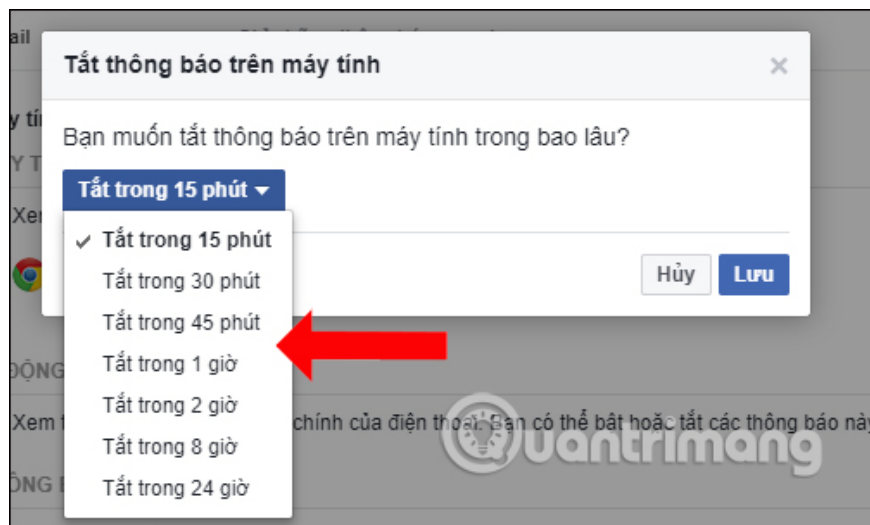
ail

y tí

Y T

Xem

ĐỘNG

Xem t

ÔNG

Tắt thông báo trên máy tính

×

Bạn muốn tắt thông báo trên máy tính trong bao lâu?

Tắt trong 15 phút

✓ Tắt trong 15 phút
Tắt trong 30 phút
Tắt trong 45 phút
Tắt trong 1 giờ
Tắt trong 2 giờ
Tắt trong 8 giờ
Tắt trong 24 giờ

Hủy

Lưu

chính của điện thoại. Bạn có thể bật hoặc tắt các thông báo này

uantrimang